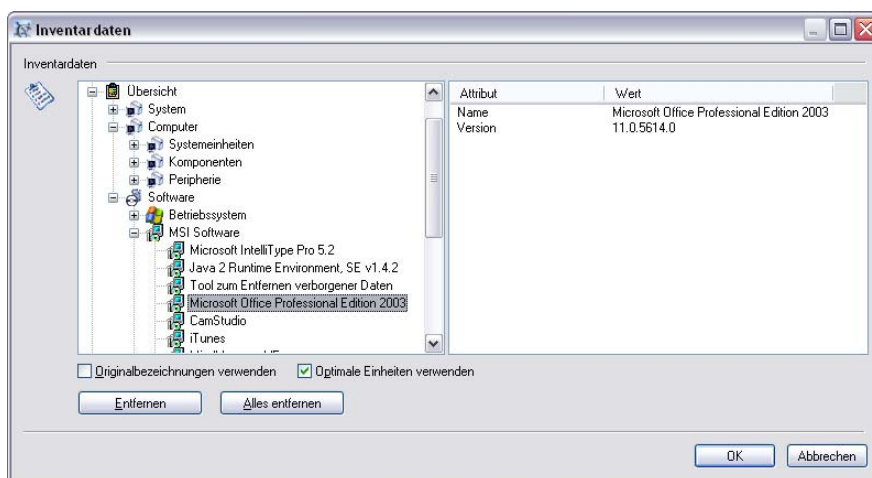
Inventardaten

Inventardaten

Übersicht
System
Computer
Systemeinheiten
Komponenten
Peripherie
Software
Betriebssystem
MSI Software
Microsoft IntelliType Pro 5.2
Java 2 Runtime Environment, SE v1.4.2
Tool zum Entfernen verborgener Daten
Microsoft Office Professional Edition 2003
CamStudio
iTunes
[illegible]

| Attribut | Wert |
|---|---|
| Name | Microsoft Office Professional Edition 2003 |
| Version | 11.0.5614.0 |

Originalbezeichnungen verwenden
Optimale Einheiten verwenden

Entfernen
Alles entfernen

OK
Abbrechen